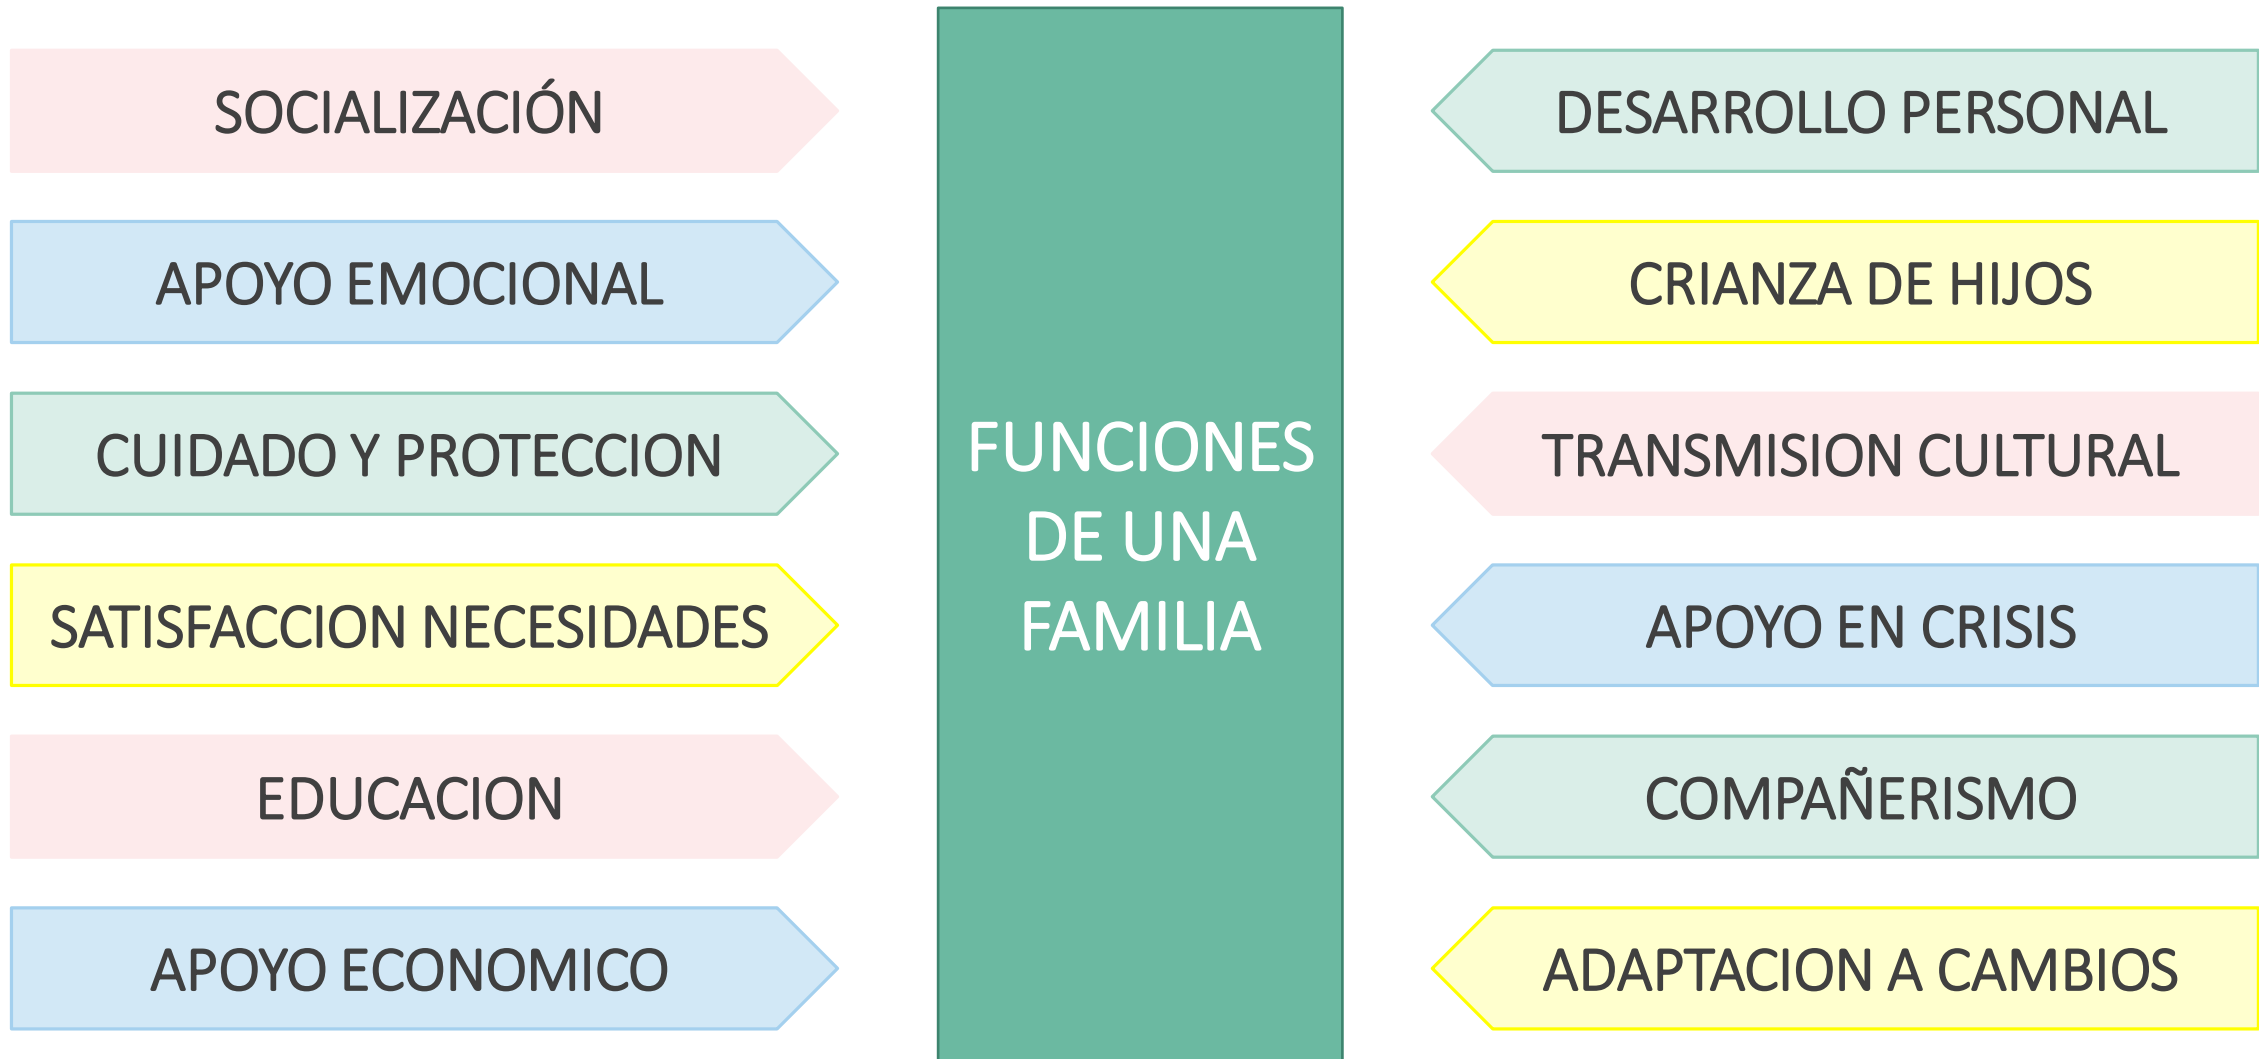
SOCIALIZACIÓN

APOYO EMOCIONAL

CUIDADO Y PROTECCION

SATISFACCION NECESIDADES

EDUCACION

APOYO ECONOMICO

FUNCIONES DE UNA FAMILIA

DESARROLLO PERSONAL

CRIANZA DE HIJOS

TRANSMISION CULTURAL

APOYO EN CRISIS

COMPAÑERISMO

ADAPTACION A CAMBIOS